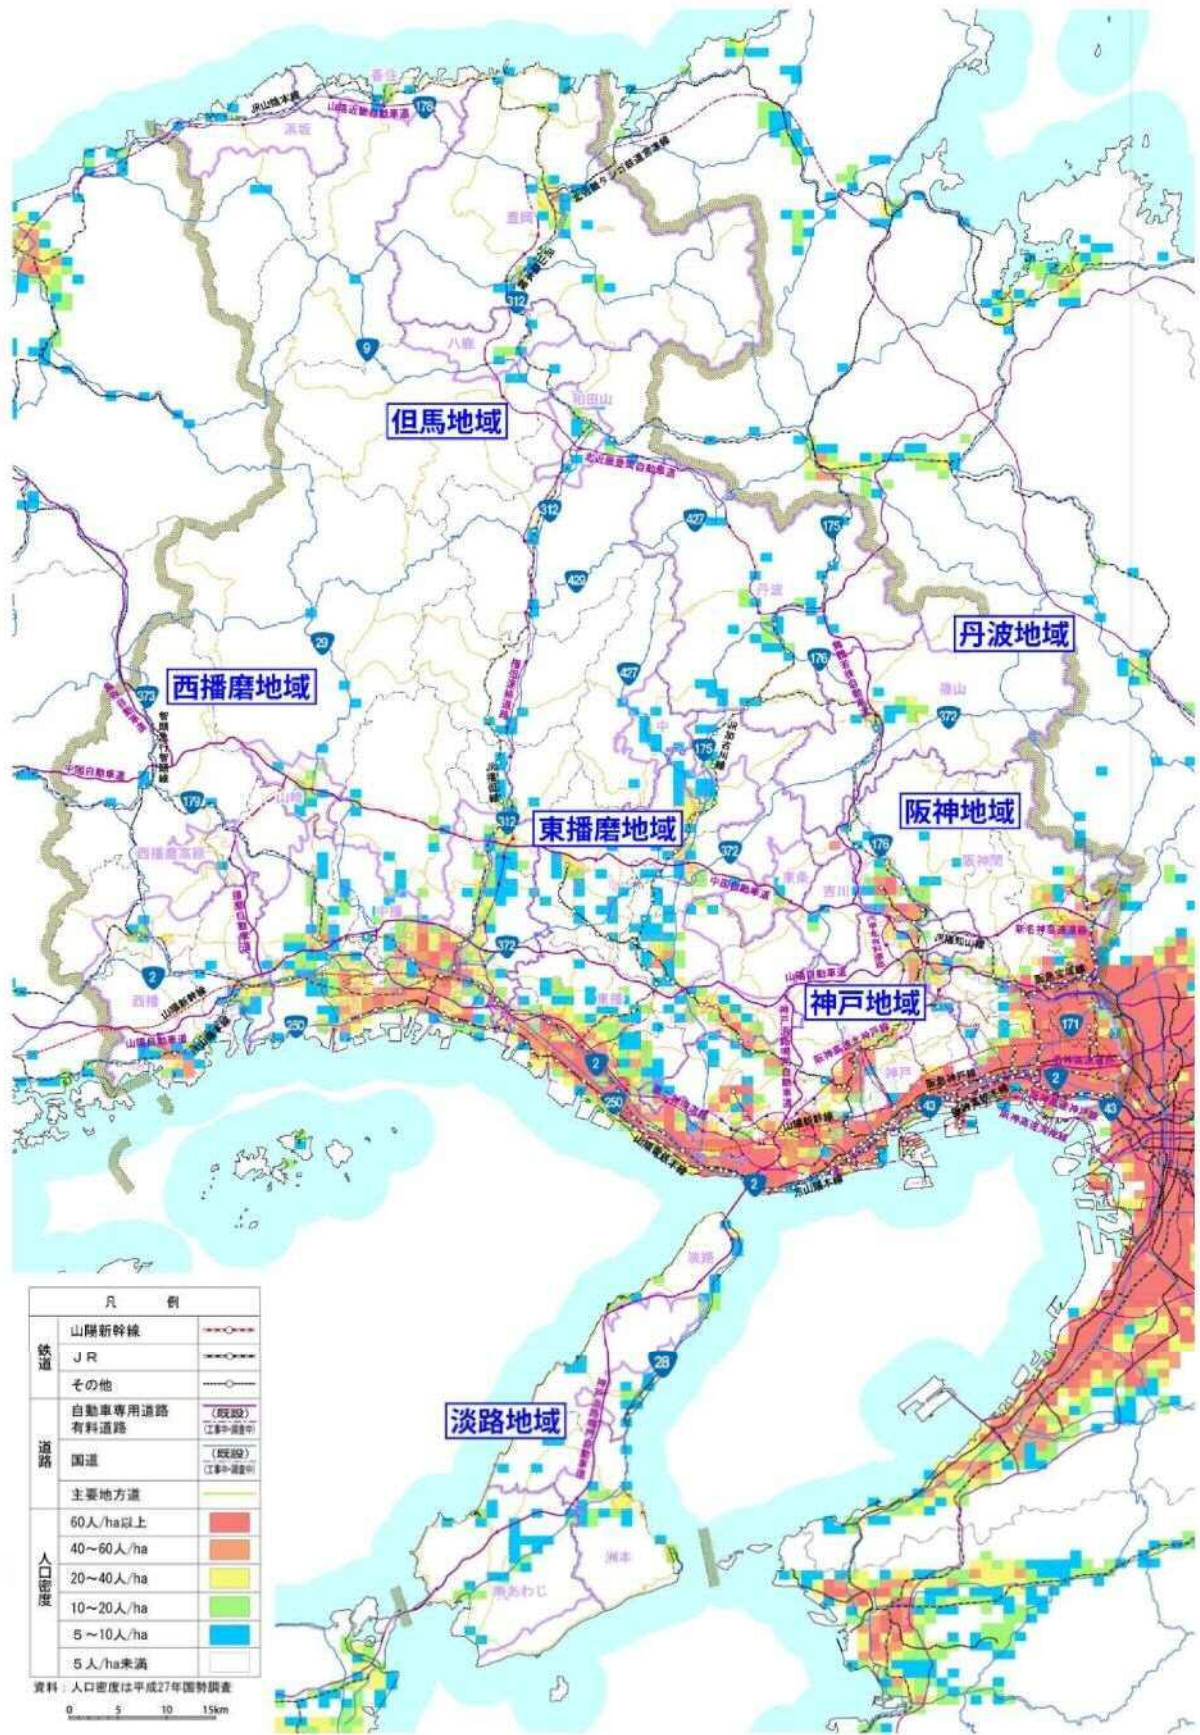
但馬地域

丹波地域

西播磨地域

阪神地域

東播磨地域

神戸地域

淡路地域

9
312
312
427
175
429
29
176
372
427
175
372
179
312
372
176
372
2
250
2
250
171
2
43
43
2
28
178

香住
豊岡
八鹿
和田山
丹波
篠山
三田
西脇
小野
姫路
加古川
明石
神戸
阪神間
淡路
洲本
南あわじ
相生

JR山陰本線
山陰近畿自動車道
北近畿豊岡自動車道
中国自動車道
山陽自動車道
山陽新幹線
JR山陽本線
播但連絡道路
舞鶴若狭自動車道
新名神高速道路
阪神高速道路
神戸淡路鳴門自動車道

凡例
| | | |
|---|---|---|
| 鉄道 | 山陽新幹線 | |
| | JR | |
| | その他 | |
| 道路 | 自動車専用道路 有料道路 | (既設) (工事中・調査中) |
| | 国道 | (既設) (工事中・調査中) |
| | 主要地方道 | |
| 人口密度 | 60人/ha以上 | |
| | 40～60人/ha | |
| | 20～40人/ha | |
| | 10～20人/ha | |
| | 5～10人/ha | |
| | 5人/ha未満 | |

資料：人口密度は平成27年国勢調査

0 5 10 15km